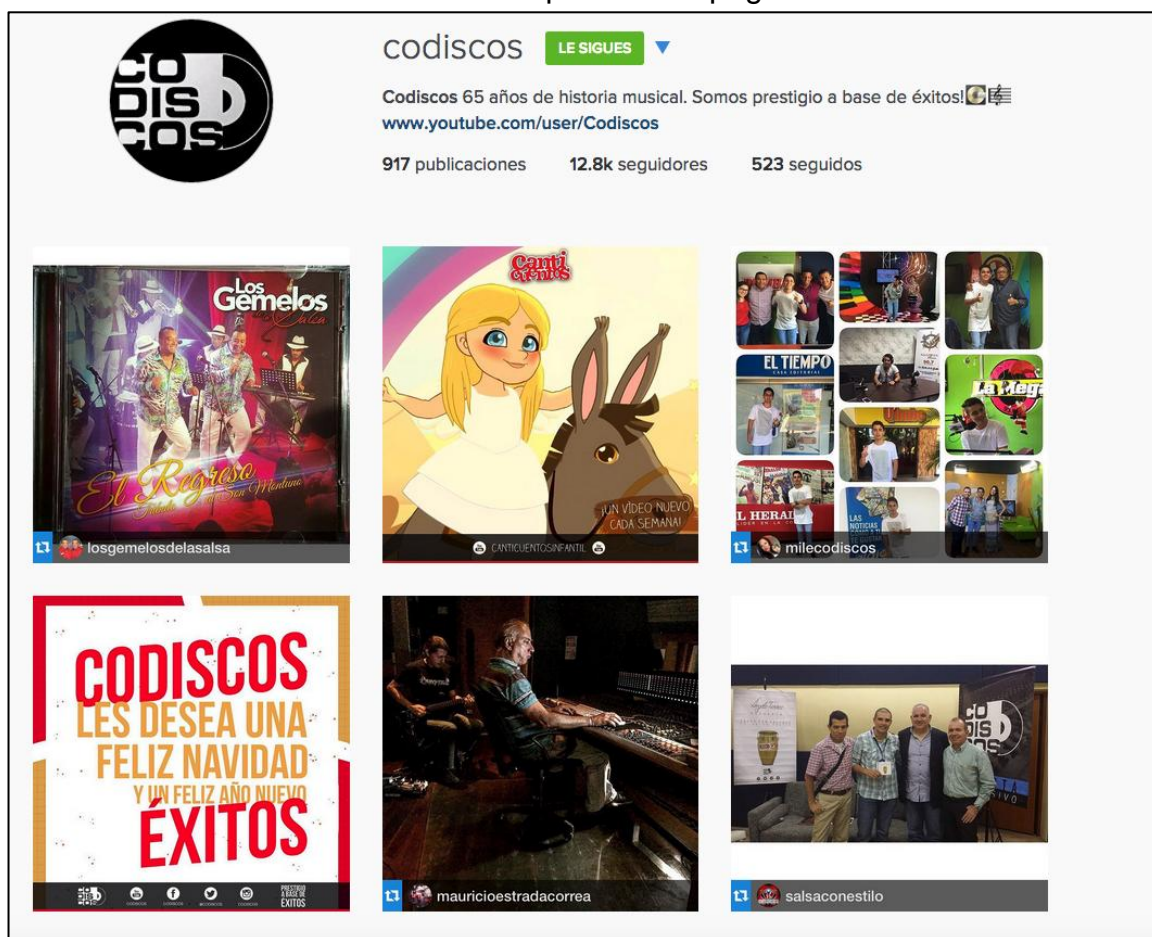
CO
DIS
COS

codiscos LE SIGUES

Codiscos 65 años de historia musical. Somos prestigio a base de éxitos!
www.youtube.com/user/Codiscos

917 publicaciones 12.8k seguidores 523 seguidos

Los Gemelos de la Salsa
El Regreso
Tributo a Son Monduno
losgemelosdelasalsa

Canti Cuentos
¡UN VIDEO NUEVO CADA SEMANA!
CANTICUENTOSINFANTIL

EL TIEMPO
La Mega
EL HERALDO
LAS NOTICIAS
milecodiscos

CODISCOS
LES DESEA UNA
FELIZ NAVIDAD
Y UN FELIZ AÑO NUEVO
ÉXITOS
PRESTIGIO A BASE DE ÉXITOS

mauricioestradacorrea

CO
DIS
COS
salsaconestilo